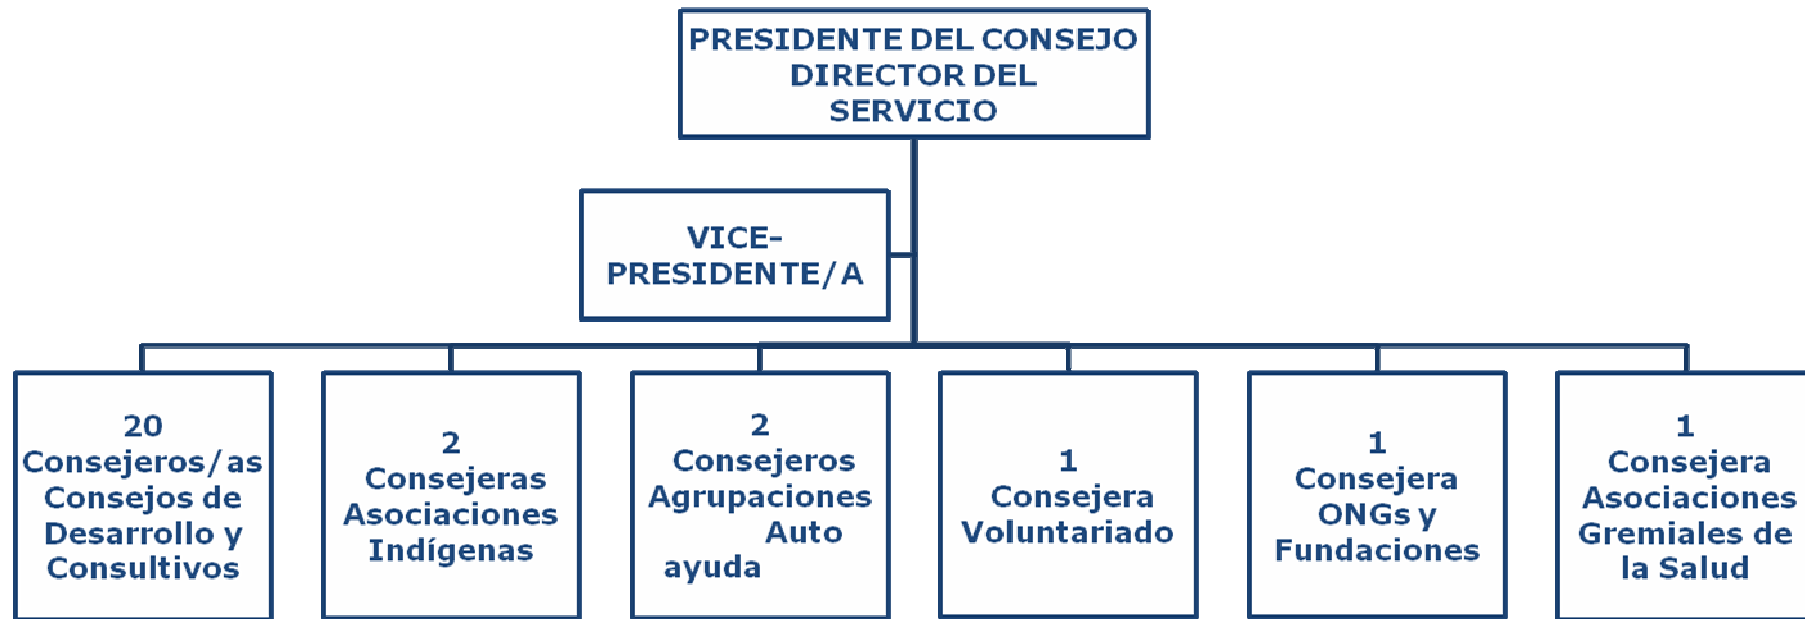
PRESIDENTE DEL CONSEJO DIRECTOR DEL SERVICIO

VICE-PRESIDENTE/A

20 Consejeros/as Consejos de Desarrollo y Consultivos

2 Consejeras Asociaciones Indígenas

2 Consejeros Agrupaciones Auto ayuda

1 Consejera Voluntariado

1 Consejera ONGs y Fundaciones

1 Consejera Asociaciones Gremiales de la Salud